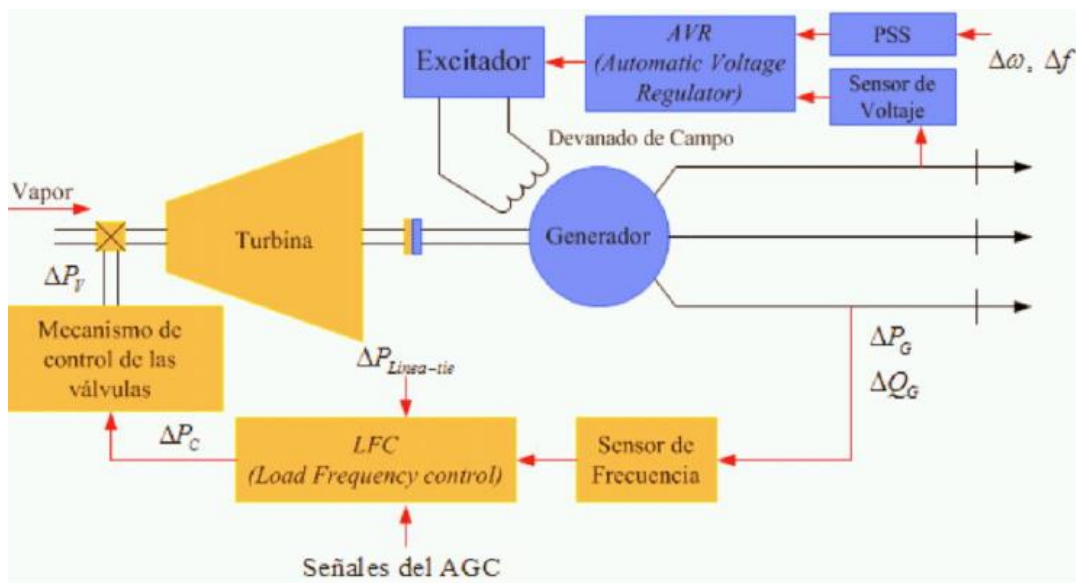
Excitador

AVR
(Automatic Voltage Regulator)

PSS

$\Delta\omega$, $\Delta f$

Sensor de Voltaje

Devanado de Campo

Vapor

Turbina

Generador

$\Delta P_V$

Mecanismo de control de las válvulas

$\Delta P_{Linea-tie}$

$\Delta P_G$

$\Delta Q_G$

$\Delta P_C$

LFC
(Load Frequency control)

Sensor de Frecuencia

Señales del AGC